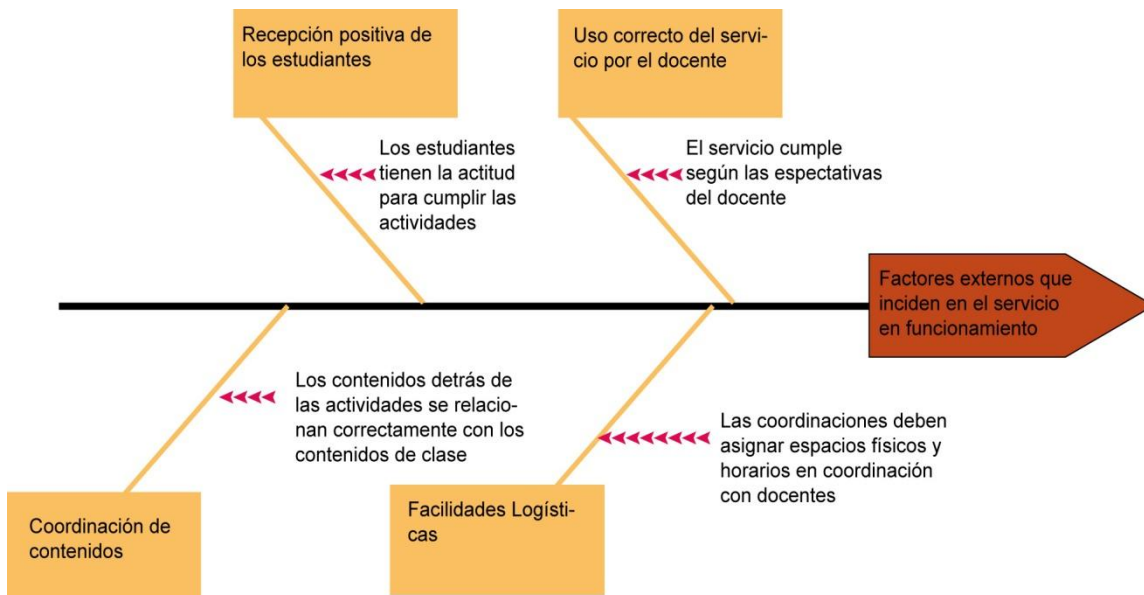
Recepción positiva de los estudiantes

Los estudiantes tienen la actitud para cumplir las actividades

Uso correcto del servicio por el docente

El servicio cumple según las espectativas del docente

Factores externos que inciden en el servicio en funcionamiento

Los contenidos detrás de las actividades se relacionan correctamente con los contenidos de clase

Coordinación de contenidos

Las coordinaciones deben asignar espacios físicos y horarios en coordinación con docentes

Facilidades Logísticas